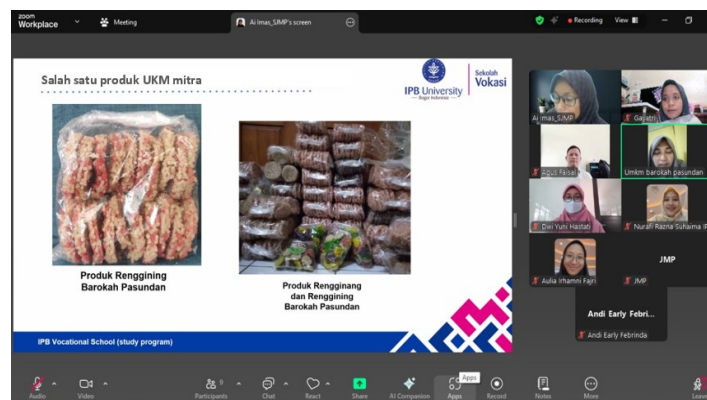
zoom Workplace
Meeting
Ai Imas_SJMP's screen
Recording
View

Salah satu produk UKM mitra

IPB University
Bogor Indonesia
Sekolah Vokasi

Produk Renggining Barokah Pasundan

Produk Rengginang dan Renggining Barokah Pasundan

IPB Vocational School (study program)

Ai Imas_SJMP
Gayatri
Agus Faisal
Umkm barokah pasundan
Dwi Yuni Hastati
Nurafi Razna Suhaima R
Aulia Irhamni Fajri
JMP
JMP
Andi Early Febri...
Andi Early Febrinda

Audio
Video
Participants
Chat
React
Share
AI Companion
Apps
Apps
Record
Notes
More
Leave